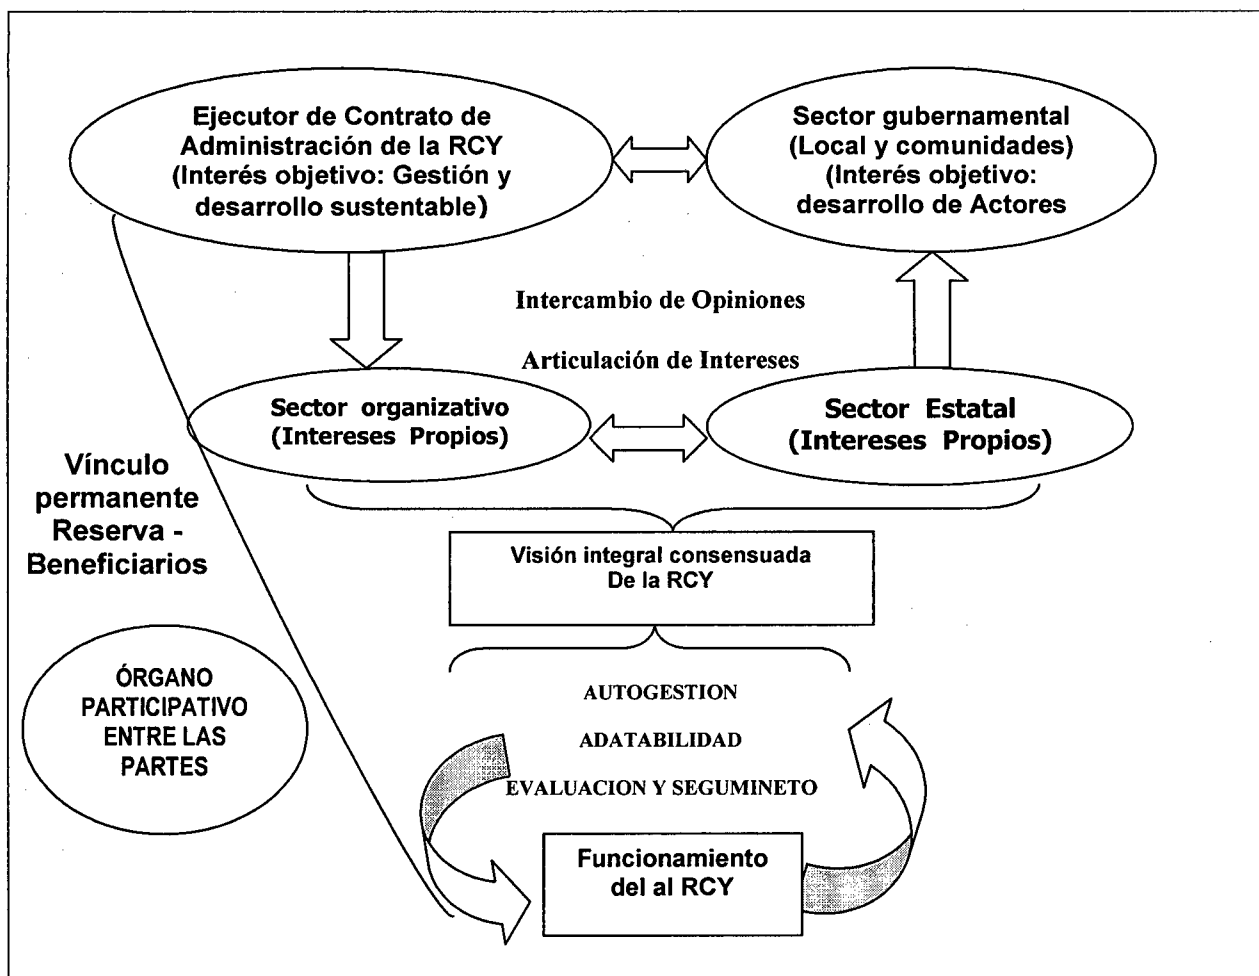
Ejecutor de Contrato de Administración de la RCY (Interés objetivo: Gestión y desarrollo sustentable)

Sector gubernamental (Local y comunidades) (Interés objetivo: desarrollo de Actores

Intercambio de Opiniones

Articulación de Intereses

Sector organizativo (Intereses Propios)

Sector Estatal (Intereses Propios)

Vínculo permanente Reserva - Beneficiarios

Visión integral consensuada De la RCY

ÓRGANO PARTICIPATIVO ENTRE LAS PARTES

AUTOGESTION

ADATABILIDAD

EVALUACION Y SEGUMINETO

Funcionamiento del al RCY